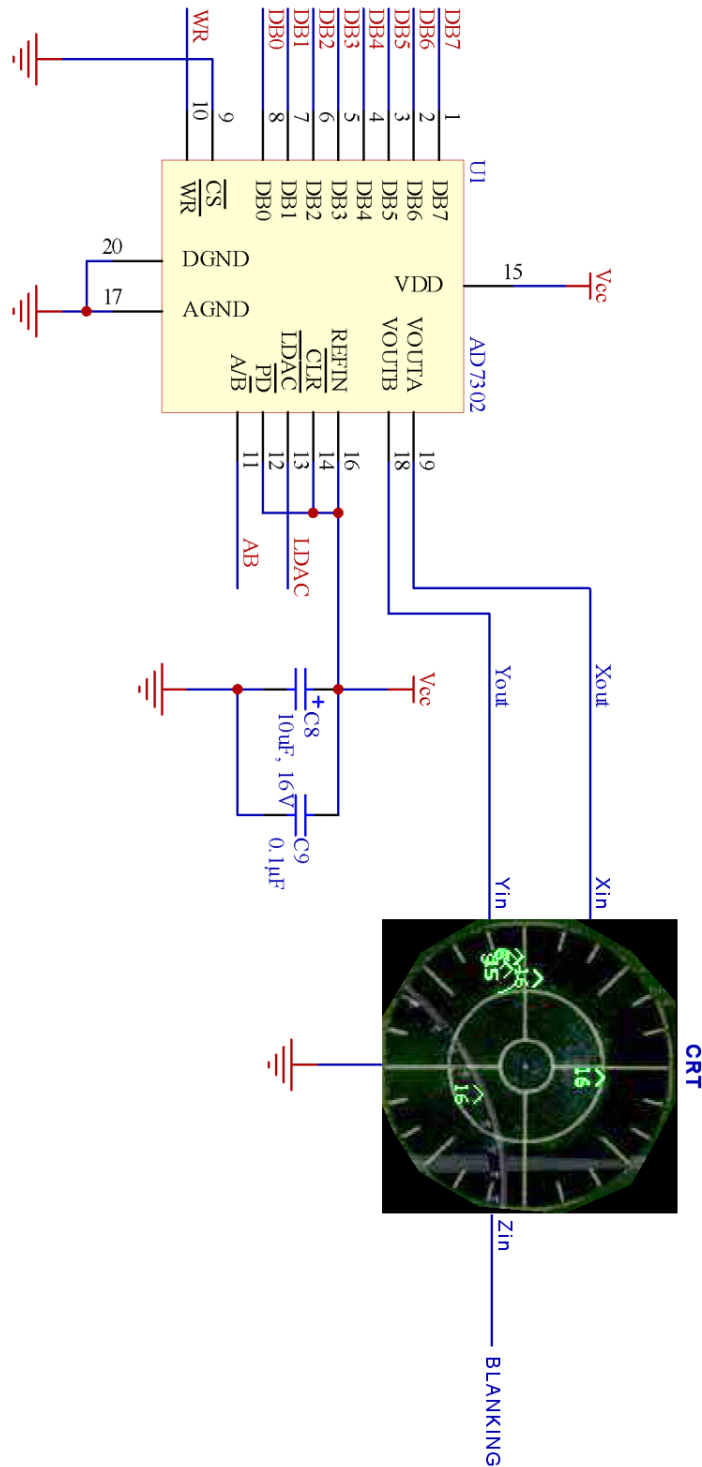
WR
DB0
DB1
DB2
DB3
DB4
DB5
DB6
DB7
10
9
8
7
6
5
4
3
2
1
U1
$\overline{CS}$
$\overline{WR}$
DB0
DB1
DB2
DB3
DB4
DB5
DB6
DB7
20
DGND
17
AGND
VDD
15
Vcc
REFIN
$\overline{CLR}$
$\overline{LDAC}$
$\overline{PD}$
A/$\overline{B}$
VOUTB
VOUTA
AD7302
11
12
13
14
16
18
19
AB
LDAC
Yout
Xout
Vcc
C8
10uF, 16V
C9
0.1uF
Yin
Xin
CRT
Zin
BLANKING